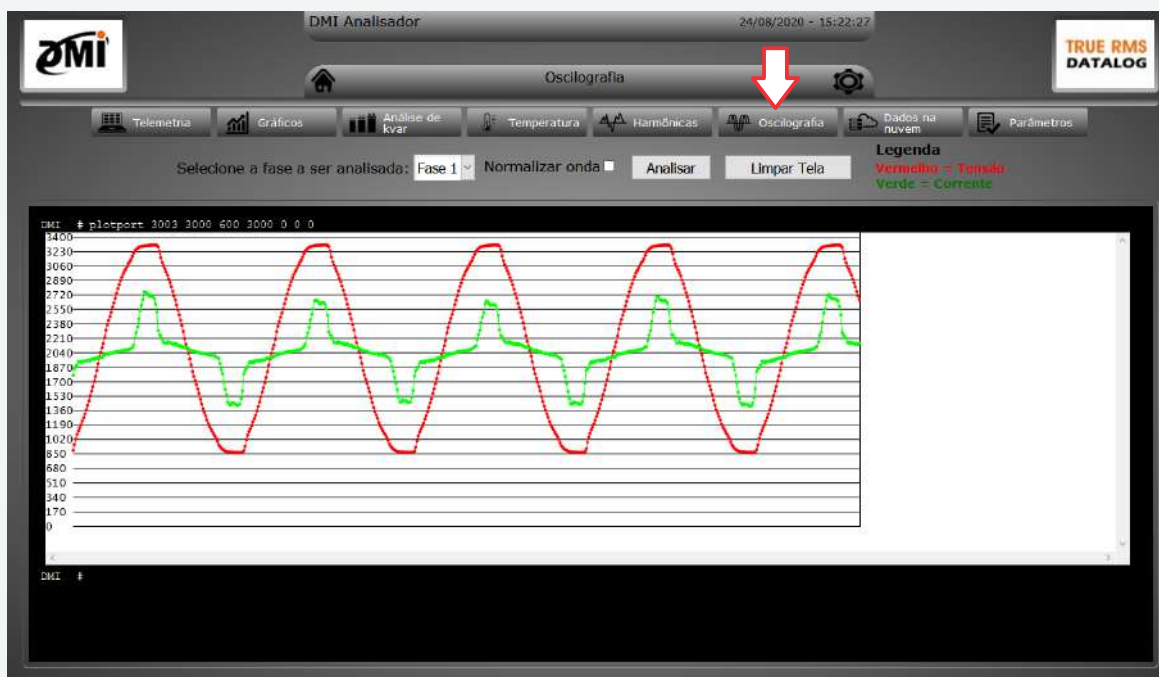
DMI

DMI Analisador

24/08/2020 - 15:22:27

TRUE RMS DATALOG

Oscilografia

Telemetria
Gráficos
Análise de kvar
Temperatura
Harmônicas
Oscilografia
Dados na nuvem
Parâmetros

Selecione a fase a ser analisada: Fase 1 Normalizar onda Analisar Limpar Tela

Legenda
Vermelho = Tensão
Verde = Corrente

DMI # plotport 3003 3000 600 3000 0 0 0

3400
3230
3060
2890
2720
2550
2380
2210
2040
1870
1700
1530
1360
1190
1020
850
680
510
340
170
0

DMI #